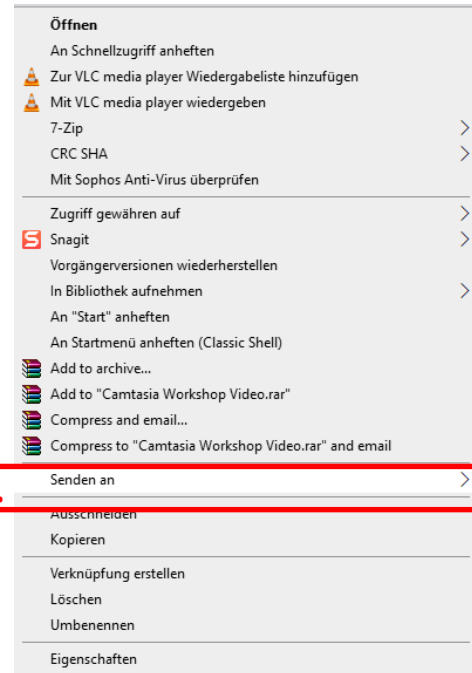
Öffnen
An Schnellzugriff anheften
Zur VLC media player Wiedergabeliste hinzufügen
Mit VLC media player wiedergeben
7-Zip
CRC SHA
Mit Sophos Anti-Virus überprüfen

Zugriff gewähren auf
Snagit
Vorgängerversionen wiederherstellen
In Bibliothek aufnehmen
An "Start" anheften
An Startmenü anheften (Classic Shell)
Add to archive...
Add to "Camtasia Workshop Video.rar"
Compress and email...
Compress to "Camtasia Workshop Video.rar" and email

Senden an

Ausschneiden
Kopieren

Verknüpfung erstellen
Löschen
Umbenennen

Eigenschaften